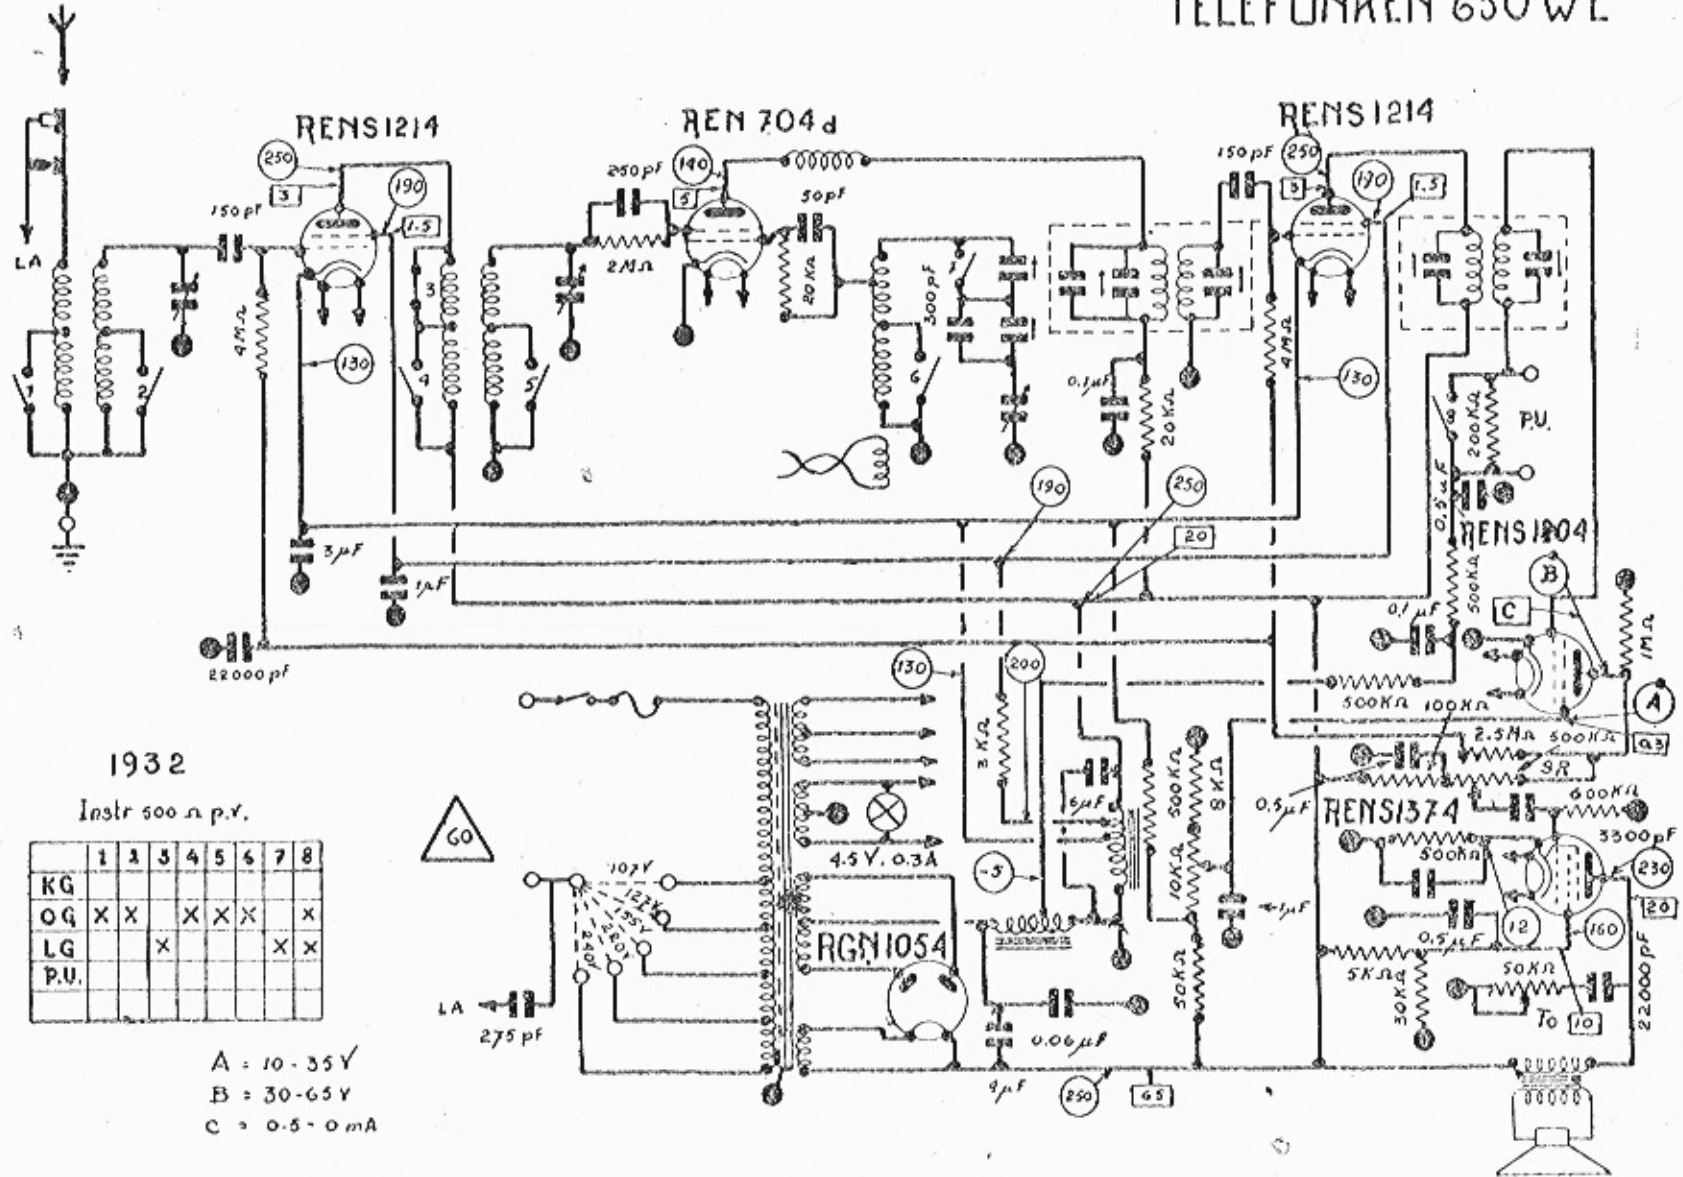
TELEFUNKEN 650 WL

RENS1214
REN 704d
RENS1214

250
3
190
1.5
150 pF
LA
1
2
4MΩ
130
3
4
250 pF
140
5
2MΩ
50pF
20KΩ
5
300pF
6
7
150 pF
250
3
190
1.5
0,1μF
20KΩ
4MΩ
130
8
200KΩ
P.U.
0,5μF
RENS1204
500KΩ
B
C
1MΩ
0,1μF
A
3μF
1μF
22000pF
190
250
20
130
200
3KΩ
6μF
500KΩ
100KΩ
500KΩ
2.5MΩ
0.3
SR
0,5μF
RENS1374
600KΩ
3300pF
230
500KΩ
12
160
20
0,5μF
5KΩ
50KΩ
30KΩ
To
10
22000pF
500KΩ
8KΩ
10KΩ
50KΩ
1μF
-5
4.5V. 0.3A
60
107V
122V
155V
220V
240V
RGN1054
LA
275 pF
0.06μF
4μF
250
65

1932

Instr 500 Ω p.V.

| | 1 | 2 | 3 | 4 | 5 | 6 | 7 | 8 |
|---|---|---|---|---|---|---|---|---|
| KG | | | | | | | | |
| OG | X | X | | X | X | X | | X |
| LG | | | X | | | | X | X |
| P.U. | | | | | | | | |

A : 10 - 35 V
B : 30 - 65 V
C : 0.5 - 0 mA